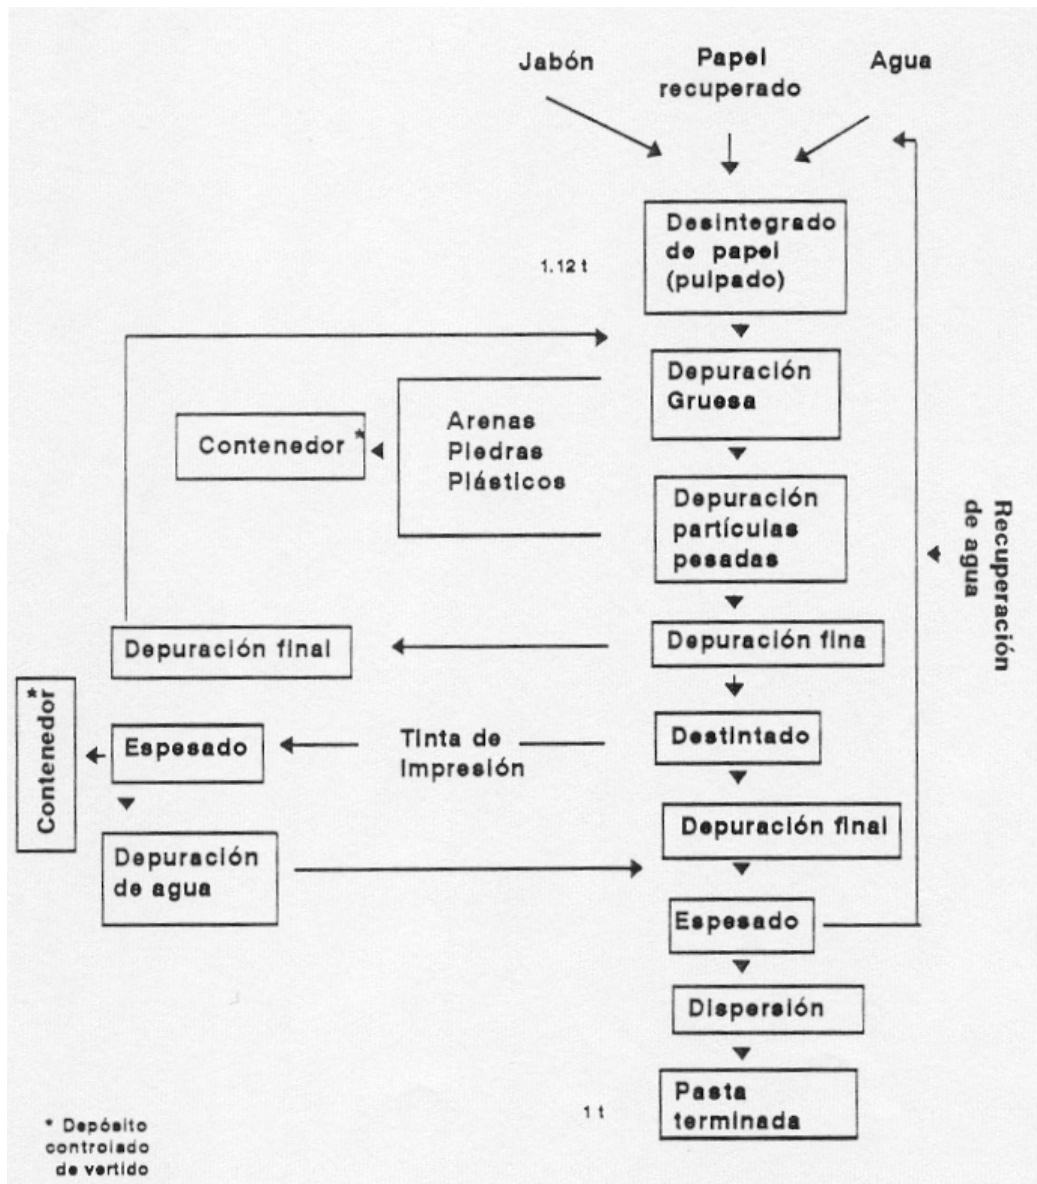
Jabón

Papel recuperado

Agua

Desintegrado de papel (pulpado)

1.12 t

Depuración Gruesa

Contenedor *

Arenas
Piedras
Plásticos

Depuración partículas pesadas

Recuperación de agua

Depuración final

Depuración fina

Contenedor *

Espesado

Tinta de impresión

Destintado

Depuración final

Depuración de agua

Espesado

Dispersión

1 t

Pasta terminada

* Depósito controlado de vertido